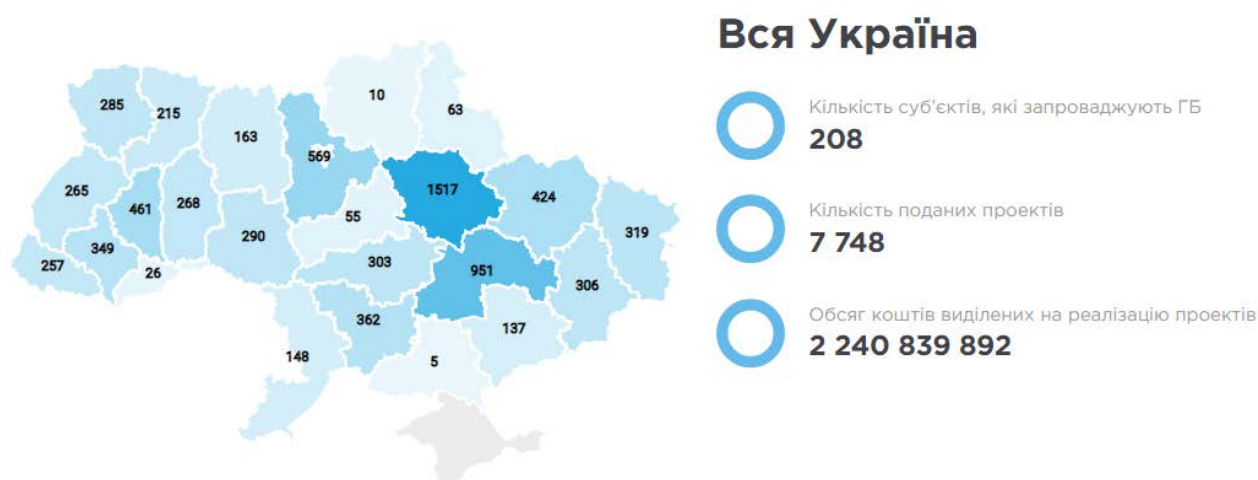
285
215
163
10
63
569
265
461
268
1517
424
55
319
290
349
257
26
303
951
306
362
137
148
5

Вся Україна

Кількість суб'єктів, які запроваджують ГБ
208

Кількість поданих проектів
7 748

Обсяг коштів виділених на реалізацію проектів
2 240 839 892